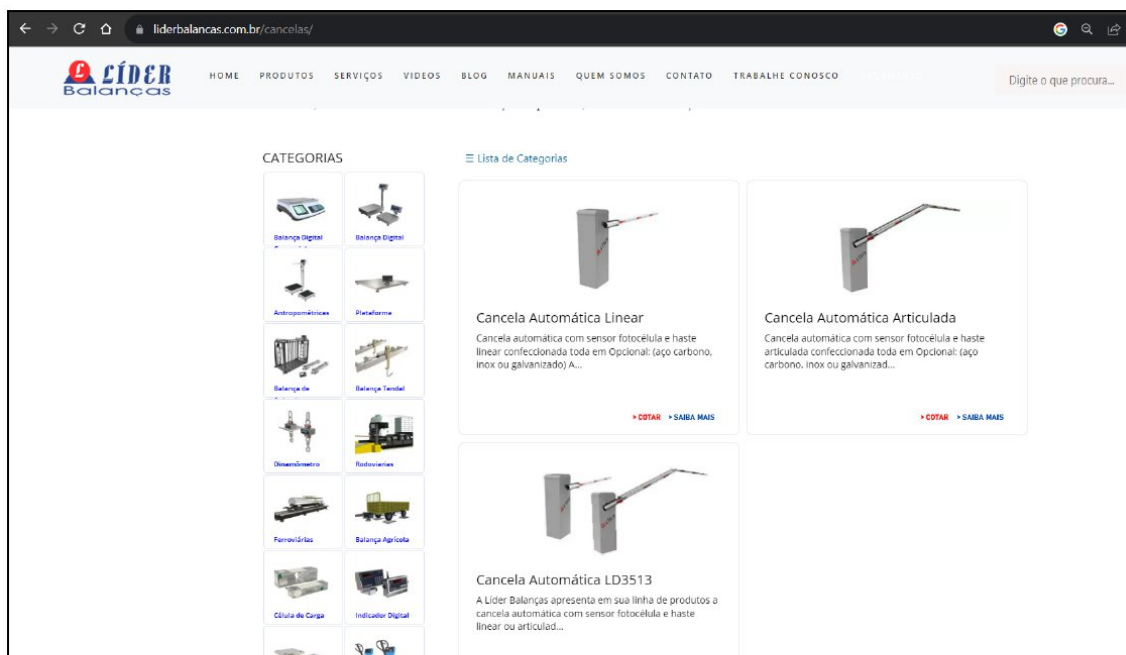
liderbalancas.com.br/cancelas/

LÍDER Balanças

HOME PRODUTOS SERVIÇOS VIDEOS BLOG MANUAIS QUEM SOMOS CONTATO TRABALHE CONOSCO

Digite o que procura...

CATEGORIAS

Balança Digital

Balança Digital

Antropométricas

Plataforma

Balança de

Balança Tendal

Dinamômetro

Rodoviarias

Ferroviárias

Balança Agrícola

Célula de Carga

Indicador Digital

☰ Lista de Categorias

Cancela Automática Linear

Cancela automática com sensor fotocélula e haste linear confeccionada toda em Opcional: (aço carbono, inox ou galvanizado) A...

> COTAR > SAIBA MAIS

Cancela Automática Articulada

Cancela automática com sensor fotocélula e haste articulada confeccionada toda em Opcional: (aço carbono, inox ou galvanizad...

> COTAR > SAIBA MAIS

Cancela Automática LD3513

A Líder Balanças apresenta em sua linha de produtos a cancela automática com sensor fotocélula e haste linear ou articulad...